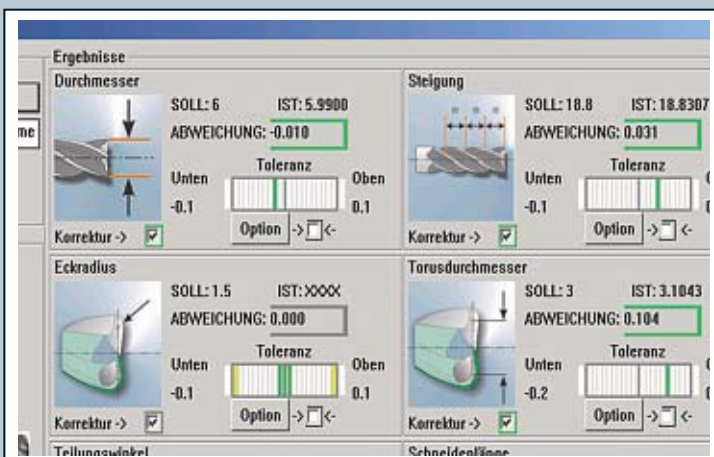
Ergebnisse

me

Durchmesser

SOLL: 6 IST: 5.9900

ABWEICHUNG: -0.010

Toleranz

Unten Oben

-0.1 0.1

Option ->[]<-

Korrektur ->

Steigung

SOLL: 18.8 IST: 18.8307

ABWEICHUNG: 0.031

Toleranz

Unten

-0.1

Option ->[]<-

Korrektur ->

Eckradius

SOLL: 1.5 IST: XXXX

ABWEICHUNG: 0.000

Toleranz

Unten Oben

-0.1 0.1

Option ->[]<-

Korrektur ->

Torusdurchmesser

SOLL: 3 IST: 3.1043

ABWEICHUNG: 0.104

Toleranz

Unten

-0.2

Option ->[]<-

Korrektur ->

Teilungswinkel

Schneidenlänge